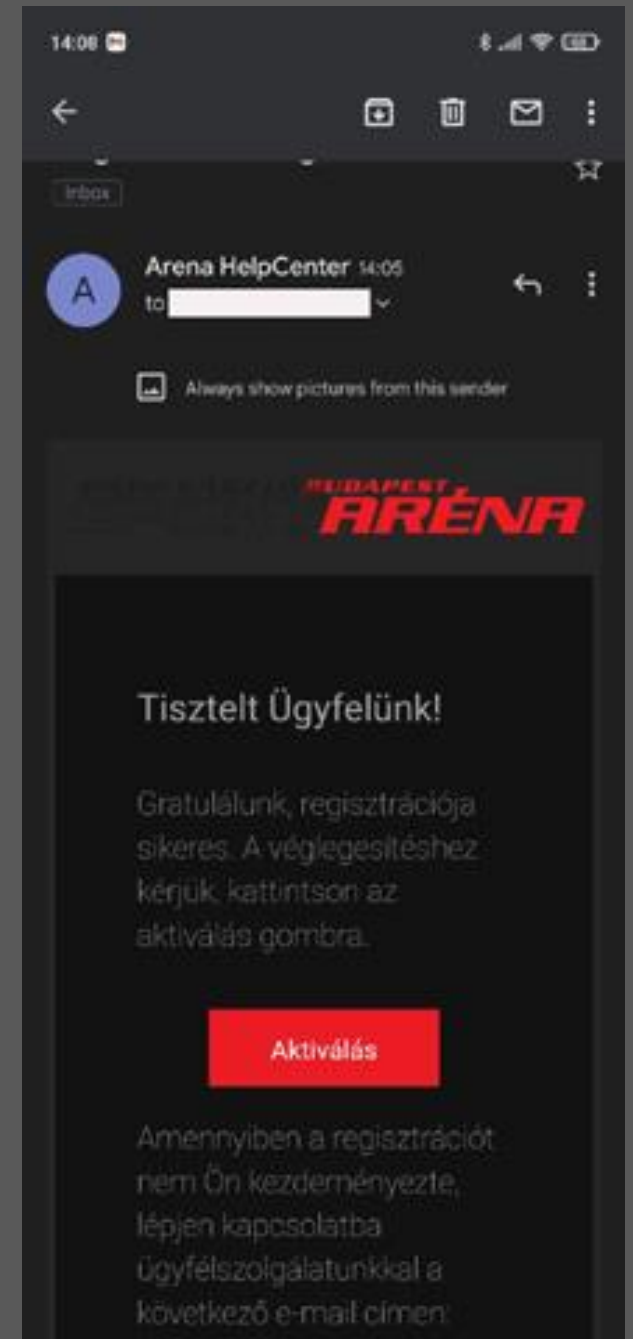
14:08

Inbox

A

Arena HelpCenter 14:05
to

Always show pictures from this sender

BUDAPEST ARÉNA

Tisztelt Ügyfelünk!

Gratulálunk, regisztrációja sikeres. A véglegesítéshez kérjük, kattintson az aktiválás gombra.

Aktiválás

Amennyiben a regisztrációt nem Ön kezdeményezte, lépjen kapcsolatba ügyfélszolgálatunkkal a következő e-mail címen: